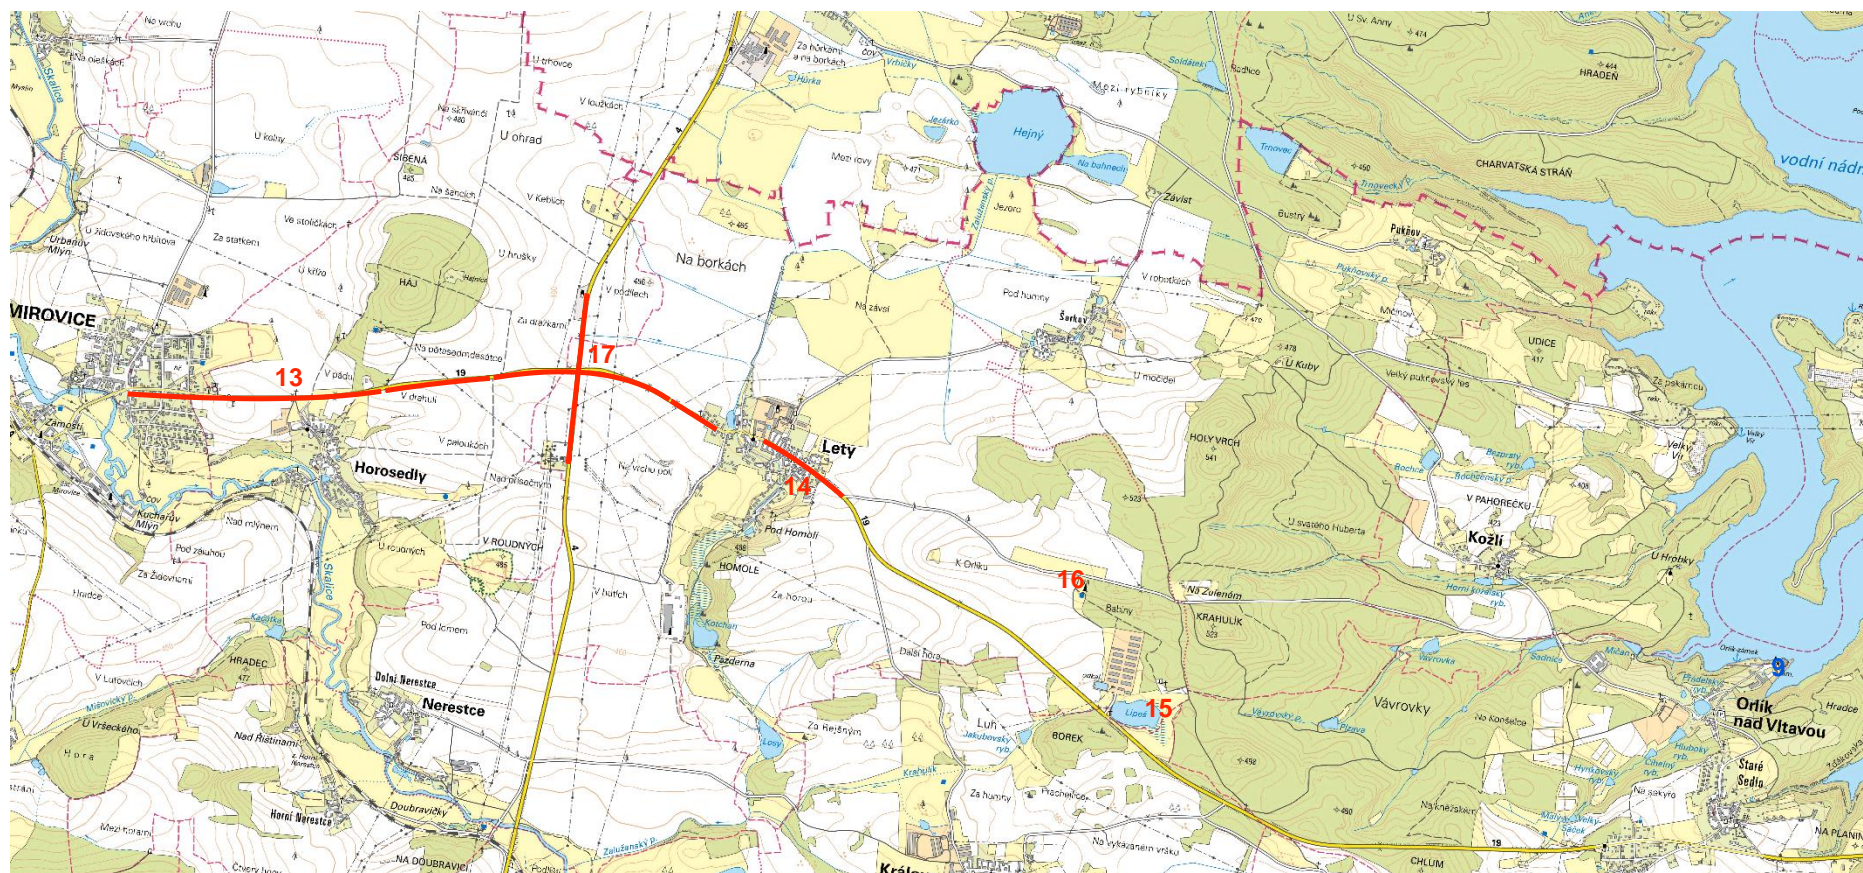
Na vrchu
Skalice
Na oleškách
Myslín
U kolny
Na skřivanci
480
U ohrad
U ohrovce
V loučkách
Za borkami a na borkách
ČOV
Vrbičky
Hůrka
Soldátská
Radlice
U Sv. Anny
474
Hejný
Jezírko
Mezi rybníky
Na bahnech
Mezi rovy
Jezero
Závist
Trnovec
450
Trnovecký p.
CHARVATSKÁ STRÁŇ
HRADEŇ
vodní nádr
SIBEŇÁ
Na šancích
Ve stoličkách
V Keblích
485
Na borkách
456
V podlesích
Bustry
Pukňov
Pukňovský p.
V robotkách
Pod humny
Šerkov
Urbanův Mlýn
U židovského hřbitova
Za statkem
U křížo
HÁJ
U hrušky
Za dražkami
Na závsí
MIROVICE
13
17
Na pětasedmdesátce
V půdu
19
V drahuli
Horosedly
V písoukách
Letý
14
U močidel
U Kuby
478
Velký pukňovský les
Míčkov
UDICE
417
Za pskamou
HOLÝ VRCH
541
Bezpravý rybník
Rochce
V PAHOREČKU
Kozlí
Velký Vír
Zámostí
Kuchařův Mlýn
Nad mlýnem
Na hrbočných
Na vrchu polí
Pod Homolí
HOMOLE
498
U svatého Huberta
523
U Hrobky
Pod záuhou
Za Židovnicí
U roubných
V ROUDNÝCH
K Orlíku
16
Na Zeleném
KRAHULÍK
Hrudce
Kaplička
V hutích
Kotchan
Za horou
Batuny
Pod lomem
HRADEC
477
Pazderna
Vávrovka
Sádnice
Míčan
Orlík zámek
9
V Lutovčích
Dolní Nerestce
Nerestce
Další hora
Luh
Lipeš
15
Vávrovky
Orlík nad Vlatvou
Hradce
Mirovický p.
U Vršeckého
Nad Řištinami
Hora
Losy
Za Rejšným
Jakubovský ryb.
BOREK
Na Končdce
Pizava
Hlubský ryb.
Staré Sedlo
Krahuk
Za humny
Prachnice
492
Hyňkovský ryb.
Na sakyro
Malý Velký Sáček
Doubravičky
Horní Nerestce
Mezi horami
Zalužanský p.
Na vykazaném vršku
Na kneškem
490
NA PLANIN
Čtvrtý lesy
NA DOUBRAVICI
Podlesí
Králov
CHLUM
19